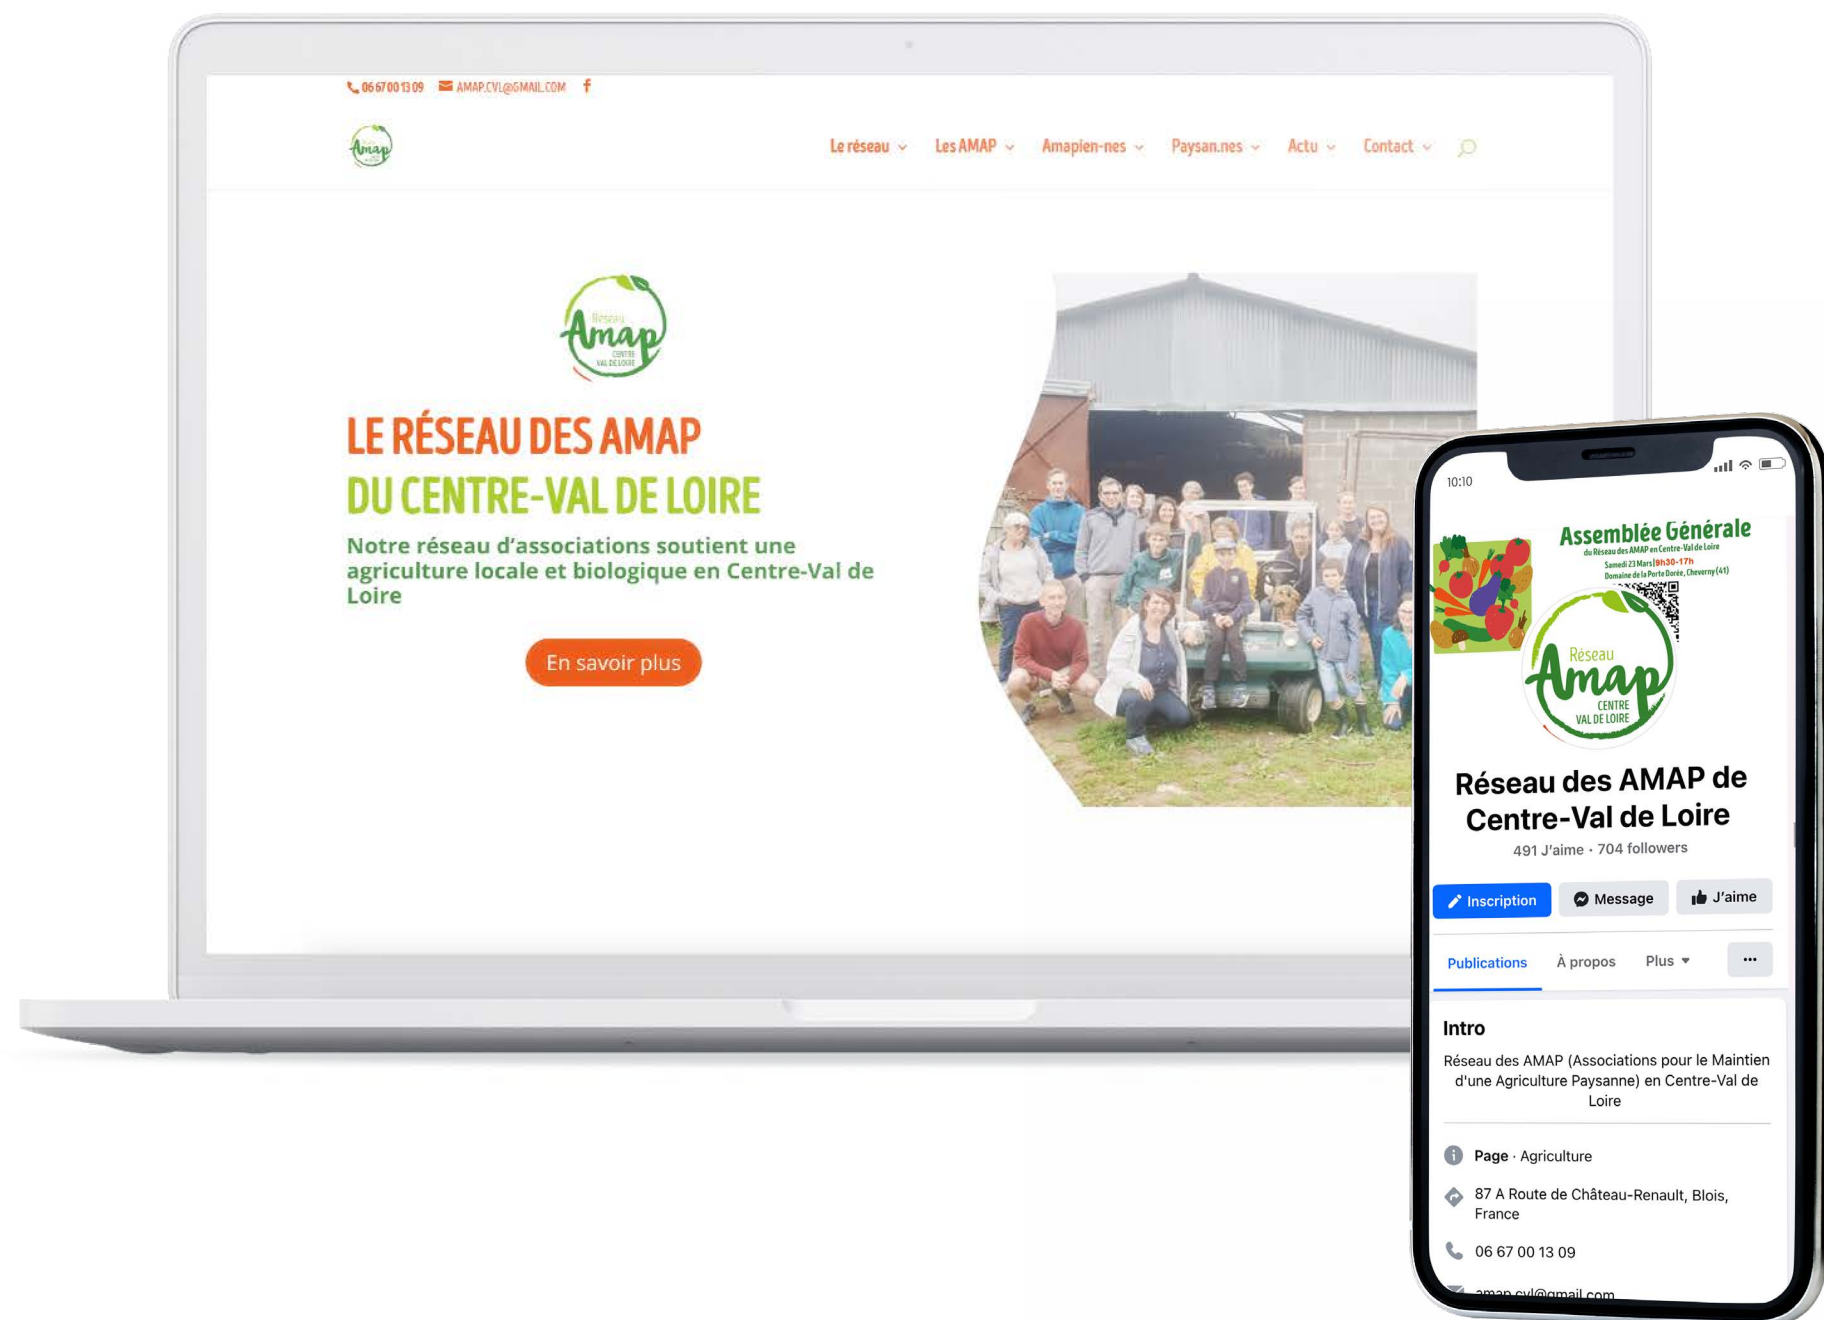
06 67 00 13 09 AMAP.CVL@GMAIL.COM

Amap

Le réseau Les AMAP Amapien·nes Paysan.nes Actu Contact

Réseau Amap CENTRE VAL DE LOIRE

LE RÉSEAU DES AMAP
DU CENTRE-VAL DE LOIRE

Notre réseau d'associations soutient une agriculture locale et biologique en Centre-Val de Loire

En savoir plus

10:10

Assemblée Générale
du Réseau des AMAP en Centre-Val de Loire
Samedi 23 Mars | 9h30-17h
Domaine de la Porte Dorée, Cheverny (41)

Réseau Amap CENTRE VAL DE LOIRE

Réseau des AMAP de Centre-Val de Loire

491 J'aime · 704 followers

Inscription Message J'aime

Publications À propos Plus ···

Intro

Réseau des AMAP (Associations pour le Maintien d'une Agriculture Paysanne) en Centre-Val de Loire

Page · Agriculture

87 A Route de Château-Renault, Blois, France

06 67 00 13 09

amap.cvl@gmail.com